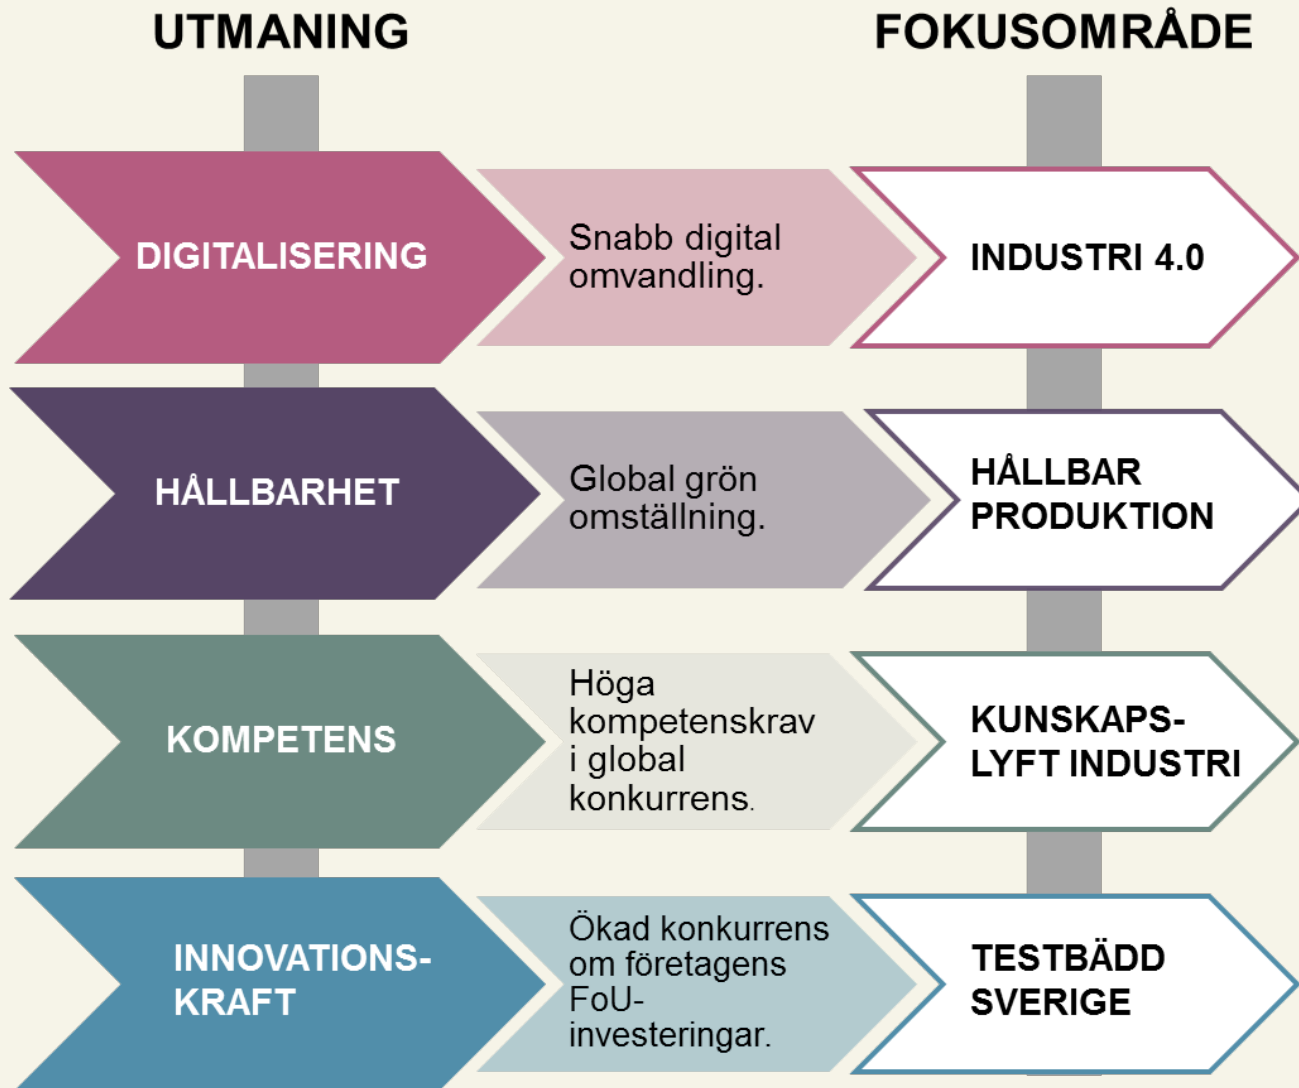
UTMANING

FOKUSOMRÅDE

DIGITALISERING

Snabb digital omvandling.

INDUSTRI 4.0

HÅLLBARHET

Global grön omställning.

HÅLLBAR PRODUKTION

KOMPETENS

Höga kompetenskrav i global konkurrens.

KUNSKAPS- LYFT INDUSTRI

INNOVATIONS- KRAFT

Ökad konkurrens om företagens FoU- investeringar.

TESTBÄDD SVERIGE